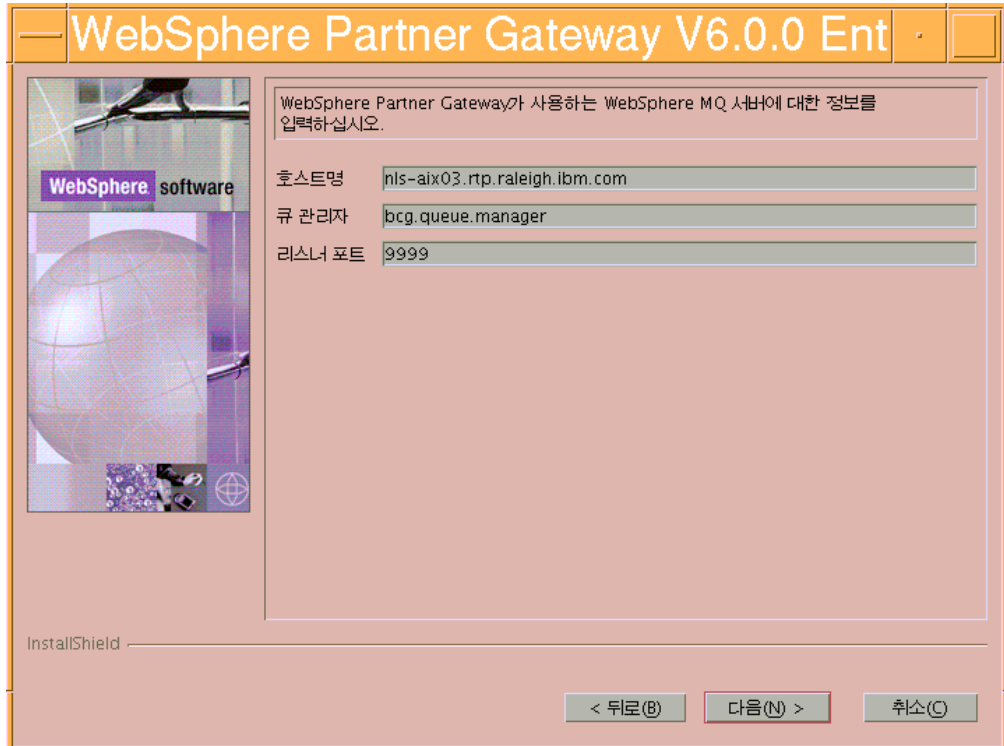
WebSphere Partner Gateway V6.0.0 Ent

WebSphere software

WebSphere Partner Gateway가 사용하는 WebSphere MQ 서버에 대한 정보를 입력하십시오.

호스트명 nls-aix03.rtp.raleigh.ibm.com

큐 관리자 bcg.queue.manager

리스너 포트 9999

InstallShield

< 뒤로(B)
다음(N) >
취소(C)